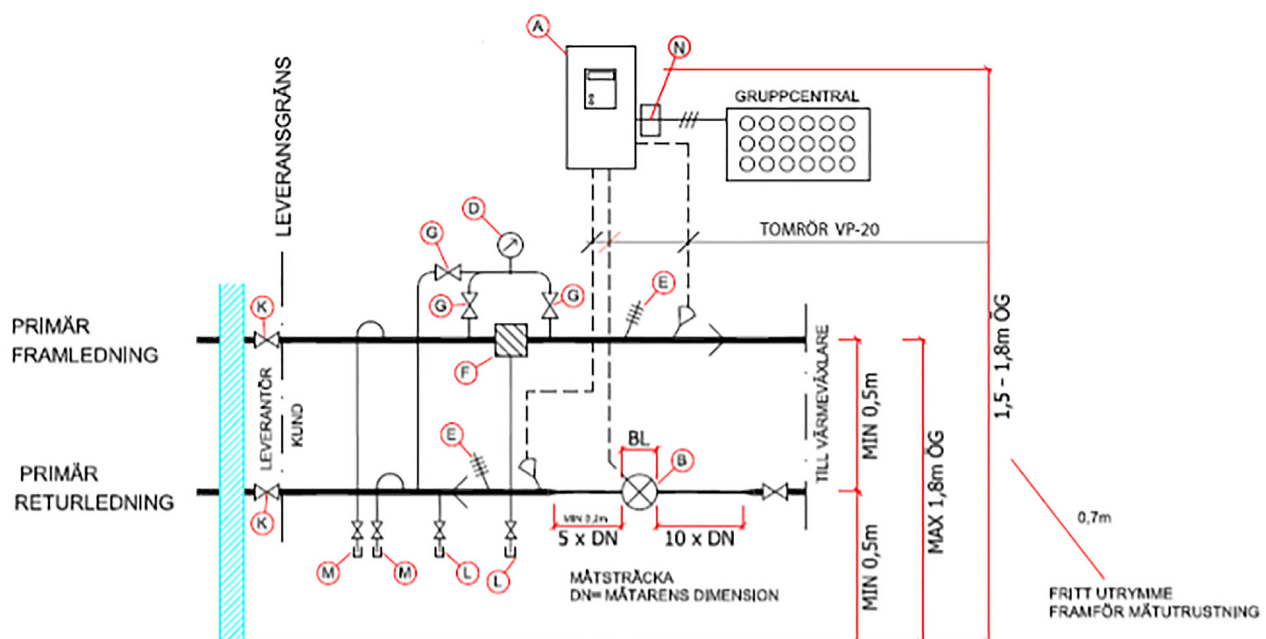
A

N

GRUPPCENTRAL

LEVERANSGRÄNS

TOMRÖR VP-20

G

D

G

G

E

K

PRIMÄR FRAMLEDNING

F

LEVERANTÖR

KUND

TILL VÄRMEVÄXLARE

MIN 0,5m

MAX 1,8m ÖG

1,5 – 1,8m ÖG

E

BL

B

PRIMÄR RETURLEDNING

K

MIN 0,2m

5 x DN

10 x DN

M

M

L

L

MÄTSTRÄCKA
DN= MÄTARENS DIMENSION

MIN 0,5m

0,7m

FRITT UTRYMME
FRAMFÖR MÄTUTRUSTNING